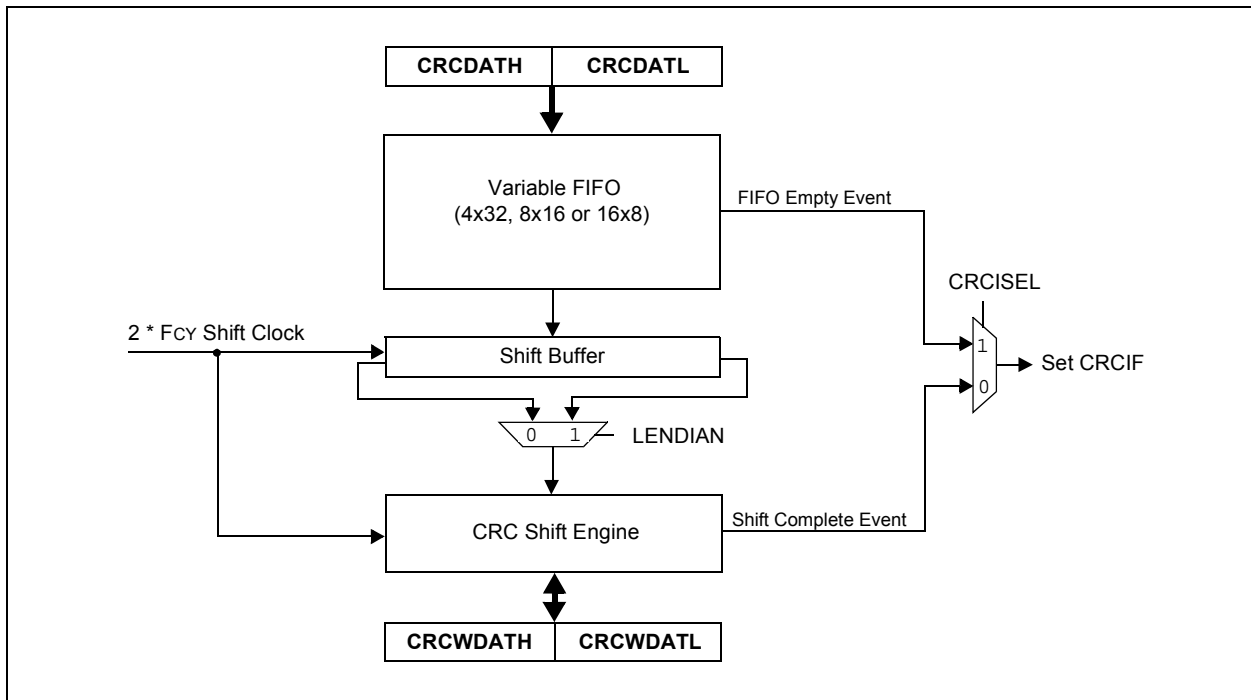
CRCDATH CRCDATL

Variable FIFO (4x32, 8x16 or 16x8)

FIFO Empty Event

CRCISEL

2 * FCY Shift Clock

Shift Buffer

1

0

Set CRCIF

0 1

LENDIAN

CRC Shift Engine

Shift Complete Event

CRCWDATH CRCWDATL